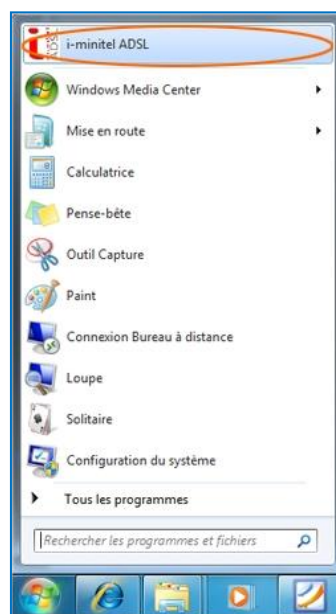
i-minitel ADSL

Windows Media Center

Mise en route

Calculatrice

Pense-bête

Outil Capture

Paint

Connexion Bureau à distance

Loupe

Solitaire

Configuration du système

Tous les programmes

Rechercher les programmes et fichiers